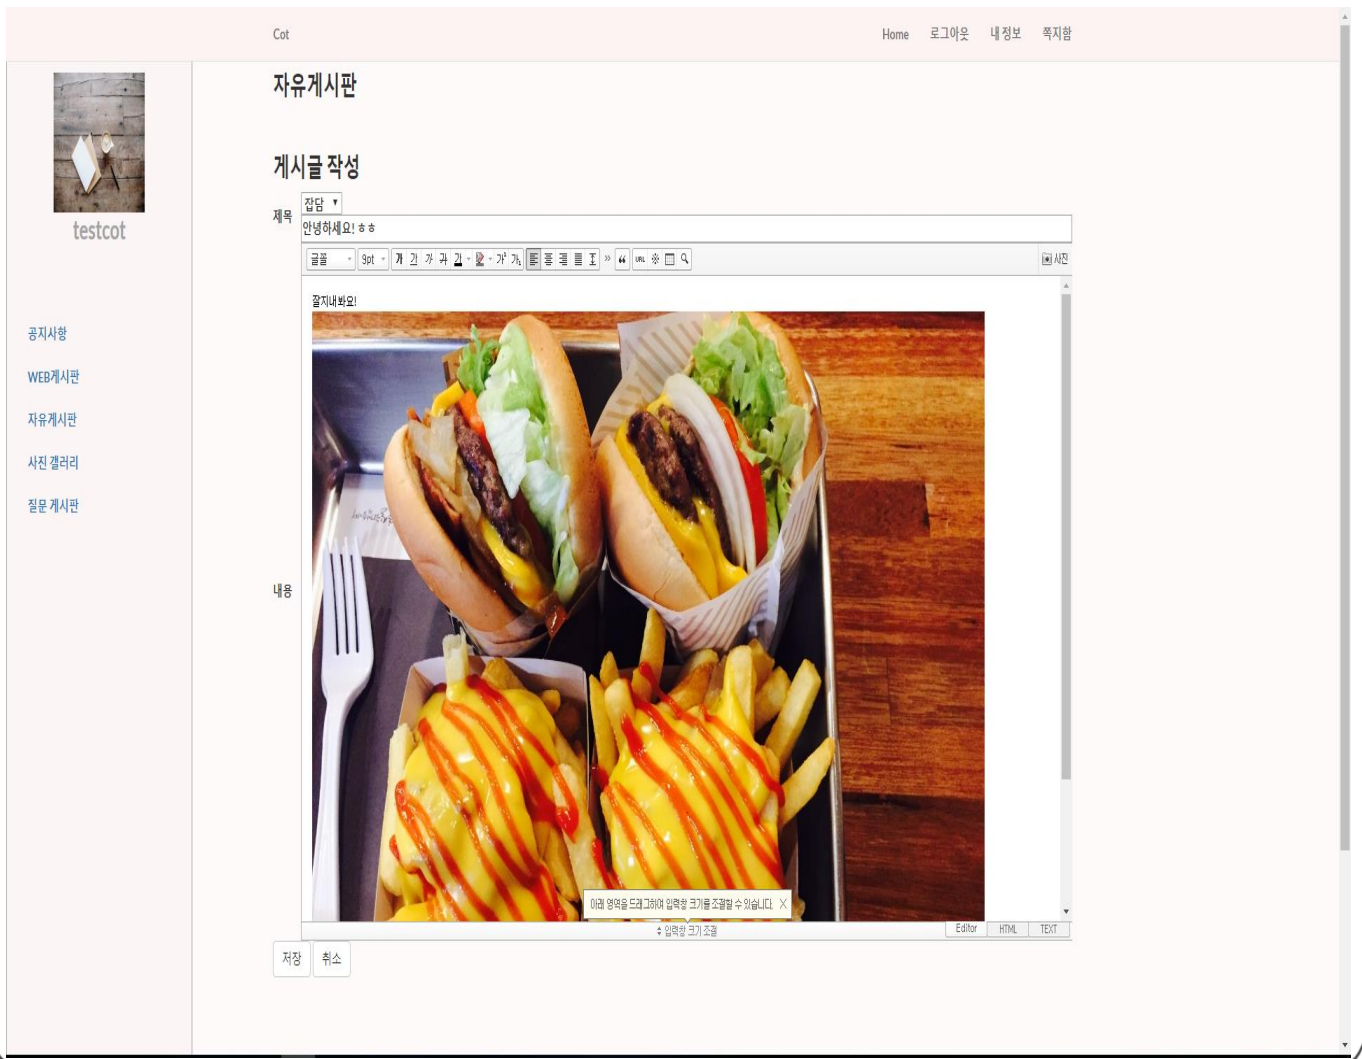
Cot

Home 로그아웃 내정보 쪽지함

testcot

공지사항

WEB게시판

자유게시판

사진 갤러리

질문 게시판

자유게시판

게시글 작성

제목 잡담

안녕하세요! ㅎㅎ

글꼴 9pt 가 가 가 가 가 가 가 가 » 사진

내용

잘지내봐요!

아래 영역을 드래그하여 입력창 크기를 조절할 수 있습니다. X

입력창 크기 조절

Editor HTML TEXT

저장 취소